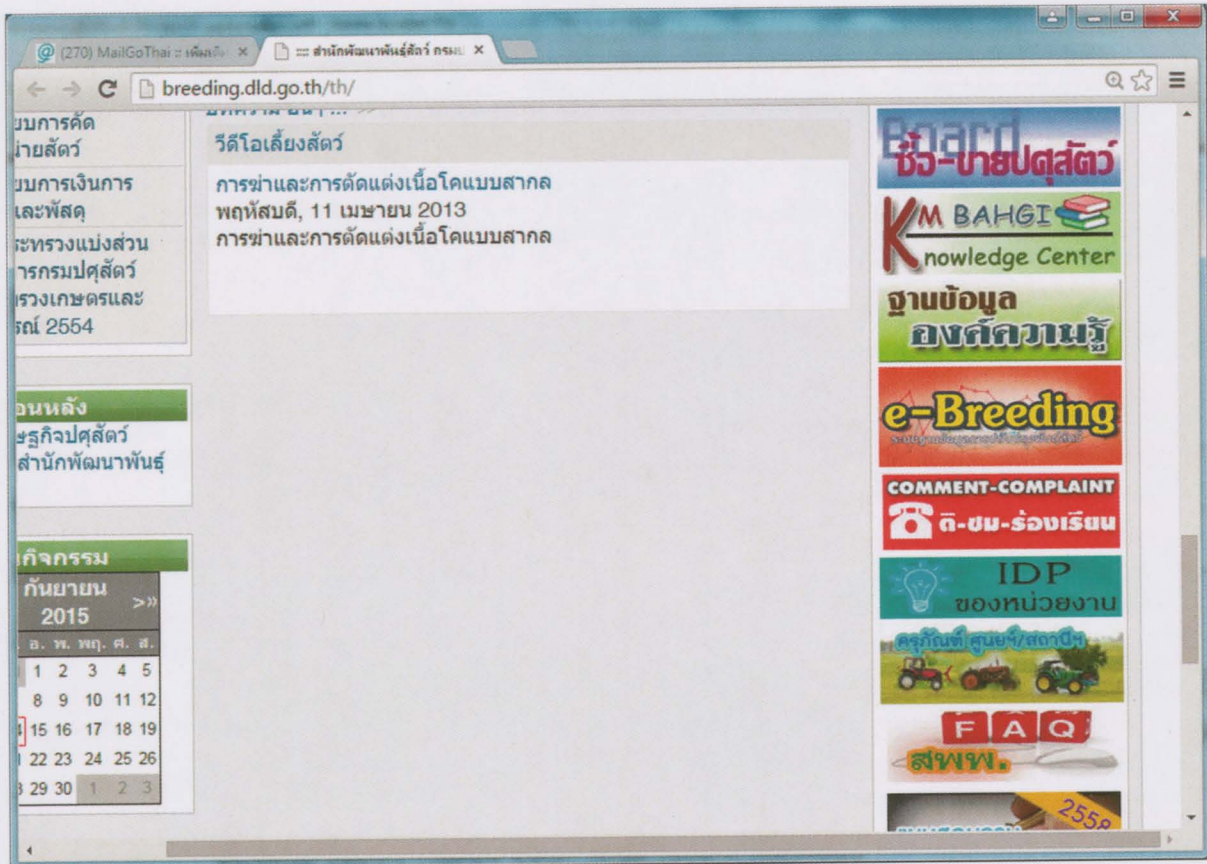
(270) MailGoThai :: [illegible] ×
::: สำนักพัฒนาพันธุ์สัตว์ กรม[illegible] ×

breeding.dld.go.th/th/

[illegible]บการคัด
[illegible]ายสัตว์
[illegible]บการเงินการ
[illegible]และพัสดุ
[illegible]ะทรวงแบ่งส่วน
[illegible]ารกรมปศุสัตว์
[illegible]รวงเกษตรและ
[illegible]รณ์ 2554

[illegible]อนหลัง
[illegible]ษฐกิจปศุสัตว์
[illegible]สำนักพัฒนาพันธุ์

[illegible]กิจกรรม
กันยายน 2015 >»
| อ. | พ. | พฤ. | ศ. | ส. |
|---|---|---|---|---|
| 1 | 2 | 3 | 4 | 5 |
| 8 | 9 | 10 | 11 | 12 |
| 15 | 16 | 17 | 18 | 19 |
| 22 | 23 | 24 | 25 | 26 |
| 29 | 30 | 1 | 2 | 3 |

วีดีโอเลี้ยงสัตว์
การฆ่าและการตัดแต่งเนื้อโคแบบสากล
พฤหัสบดี, 11 เมษายน 2013
การฆ่าและการตัดแต่งเนื้อโคแบบสากล

Board ซื้อ-ขายปศุสัตว์
KM BAHGI Knowledge Center
ฐานข้อมูล องค์ความรู้
e-Breeding
COMMENT-COMPLAINT ติ-ชม-ร้องเรียน
IDP ของหน่วยงาน
ครุภัณฑ์ ศูนย์ฯ/สถานีฯ
FAQ สพพ.
2558